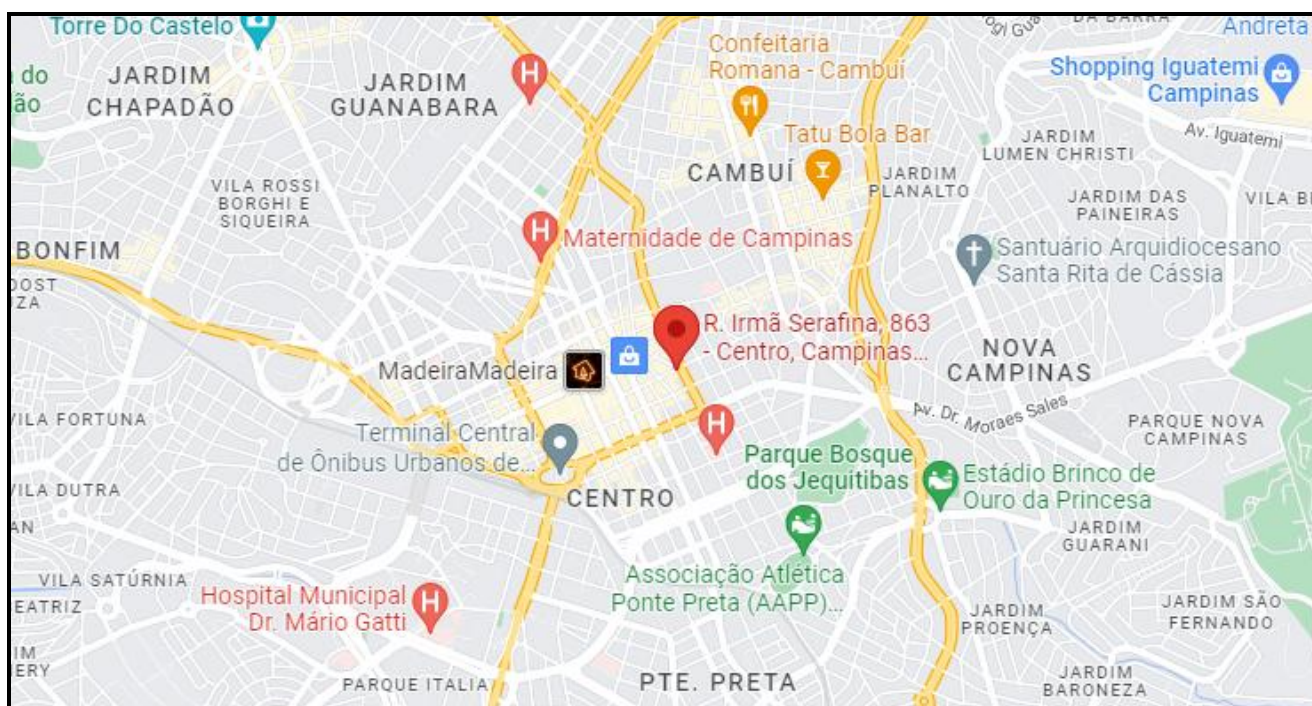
Torre Do Castelo
do
ão
JARDIM CHAPADÃO
JARDIM GUANABARA
Confeitaria Romana - Cambuí
DA BARRA
Andreta
Shopping Iguatemi Campinas
Av. Iguatemi
Tatu Bola Bar
CAMBUÍ
JARDIM PLANALTO
JARDIM LUMEN CHRISTI
JARDIM DAS PAINEIRAS
VILA B
VILA ROSSI BORGHI E SIQUEIRA
BONFIM
OST
ZA
Maternidade de Campinas
Santuário Arquidiocesano Santa Rita de Cássia
R. Irmã Serafina, 863 - Centro, Campinas...
NOVA CAMPINAS
MadeiraMadeira
Av. Dr. Moraes Sales
VILA FORTUNA
PARQUE NOVA CAMPINAS
Terminal Central de Ônibus Urbanos de...
Parque Bosque dos Jequitibás
Estádio Brinco de Ouro da Princesa
VILA DUTRA
CENTRO
AN
JARDIM GUARANI
VILA SATÚRNIA
EATRIZ
Hospital Municipal Dr. Mário Gatti
Associação Atlética Ponte Preta (AAPP)...
JARDIM PROENÇA
JARDIM SÃO FERNANDO
IM
ERY
PARQUE ITALIA
PTE. PRETA
JARDIM BARONEZA